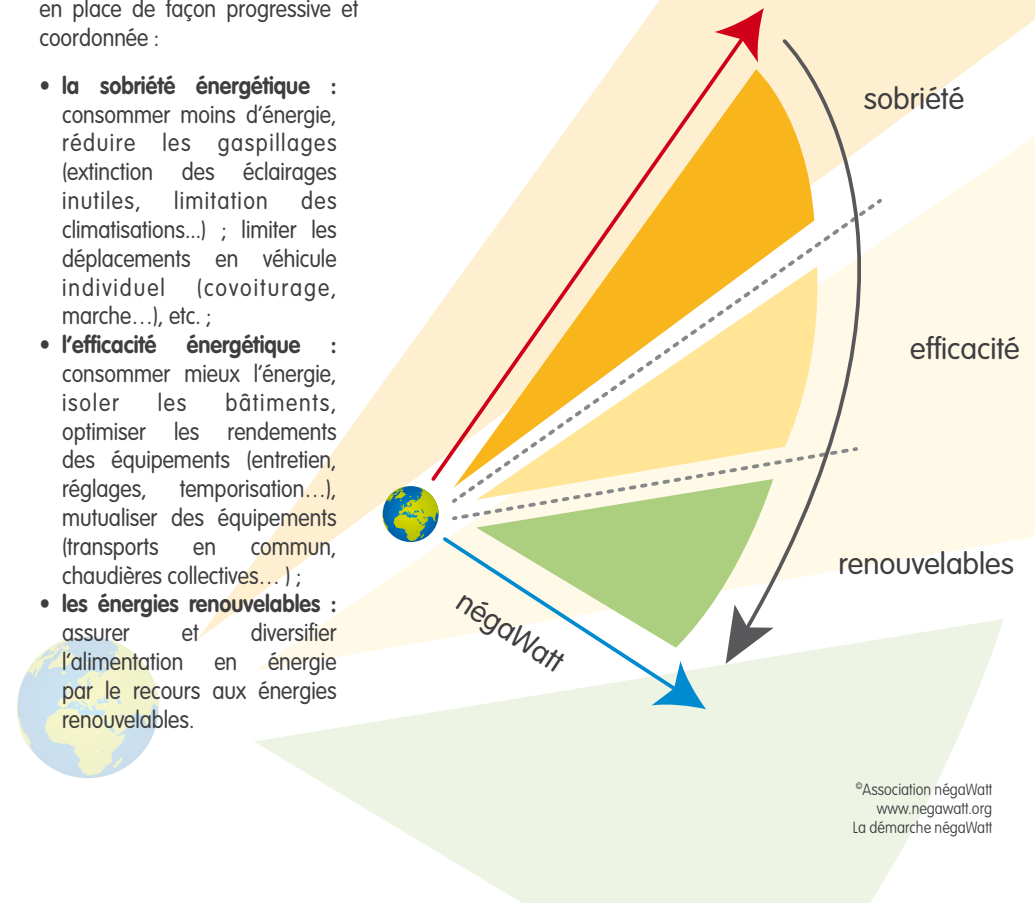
en place de façon progressive et coordonnée :

• **la sobriété énergétique :** consommer moins d'énergie, réduire les gaspillages (extinction des éclairages inutiles, limitation des climatisations...) ; limiter les déplacements en véhicule individuel (covoiturage, marche…), etc. ;
• **l'efficacité énergétique :** consommer mieux l'énergie, isoler les bâtiments, optimiser les rendements des équipements (entretien, réglages, temporisation…), mutualiser des équipements (transports en commun, chaudières collectives… ) ;
• **les énergies renouvelables :** assurer et diversifier l'alimentation en énergie par le recours aux énergies renouvelables.

sobriété

efficacité

renouvelables

négaWatt

©Association négaWatt
www.negawatt.org
La démarche négaWatt